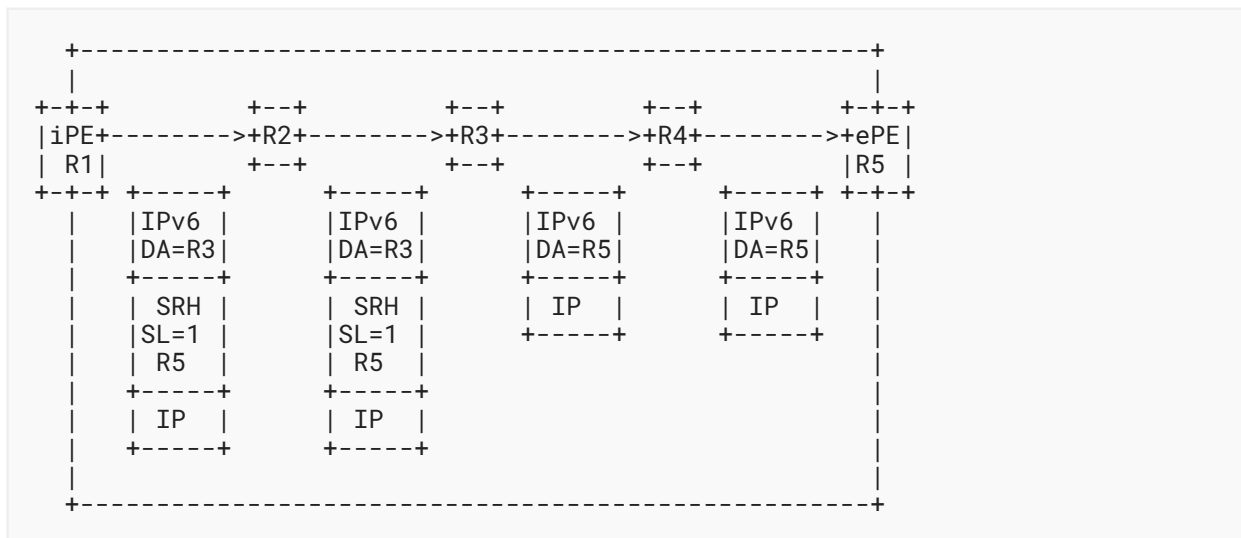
+-----------------------------------------------------+
  |                                                     |
+-+-+          +--+         +--+         +--+         +-+-+
|iPE+-------->+R2+-------->+R3+-------->+R4+-------->+ePE|
| R1|          +--+         +--+         +--+         |R5 |
+-+-+  +-----+      +-----+      +-----+      +-----+  +-+-+
  |    |IPv6 |      |IPv6 |      |IPv6 |      |IPv6 |    |
  |    |DA=R3|      |DA=R3|      |DA=R5|      |DA=R5|    |
  |    +-----+      +-----+      +-----+      +-----+    |
  |    | SRH |      | SRH |      | IP  |      | IP  |    |
  |    |SL=1 |      |SL=1 |      +-----+      +-----+    |
  |    | R5  |      | R5  |                              |
  |    +-----+      +-----+                              |
  |    | IP  |      | IP  |                              |
  |    +-----+      +-----+                              |
  |                                                     |
  +-----------------------------------------------------+